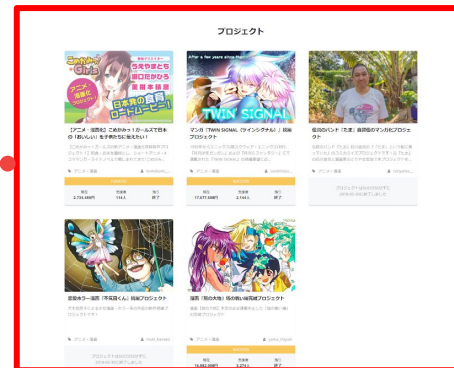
プロジェクト

こわかわ♪Girls
アニメ漫画化プロジェクト
日本食の食育ロードムービー！
【アニメ・漫画化】こわかわ♪ガールズで日本の「食(しょく)」を世界中に伝えたい！
アニメ・漫画
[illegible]
支援者
残り
2,734,000円
114人
終了

TWIN SIGNAL
マンガ「TWIN SIGNAL（ツインシグナル）」同人化プロジェクト
アニメ・漫画
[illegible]
支援者
残り
17,677,000円
2,744人
終了

伝説のバンド「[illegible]」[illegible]のマンガ化プロジェクト
アニメ・漫画
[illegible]

恋愛ホラー漫画「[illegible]」同人化プロジェクト
アニメ・漫画

漫画「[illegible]」同人化プロジェクト
アニメ・漫画
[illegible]
支援者
残り
10,082,000円
3,274人
終了